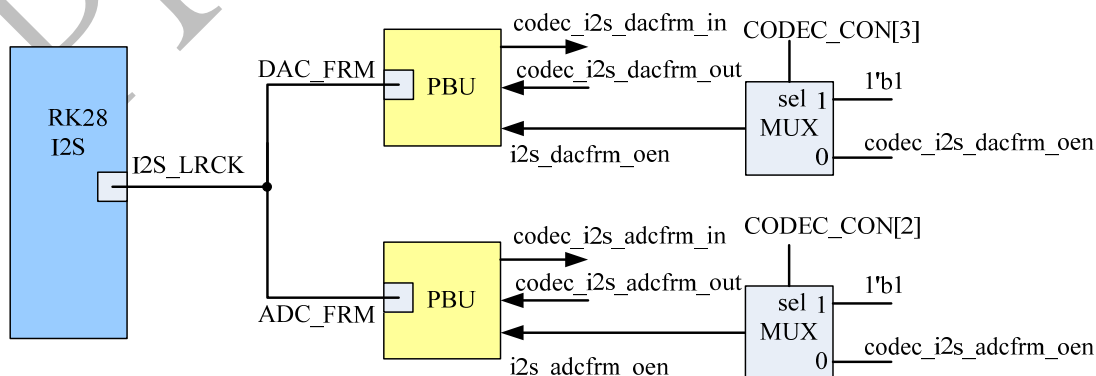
RK28
I2S

I2S_LRCK

DAC_FRM

PBU

codec_i2s_dacfrm_in

codec_i2s_dacfrm_out

i2s_dacfrm_oen

CODEC_CON[3]

sel 1
MUX
0

1'b1

codec_i2s_dacfrm_oen

ADC_FRM

PBU

codec_i2s_adcfrm_in

codec_i2s_adcfrm_out

i2s_adcfrm_oen

CODEC_CON[2]

sel 1
MUX
0

1'b1

codec_i2s_adcfrm_oen